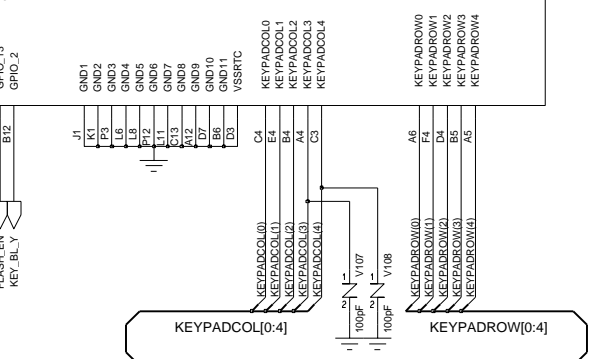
GPIO_13
GPIO_2

GND1
GND2
GND3
GND4
GND5
GND6
GND7
GND8
GND9
GND10
GND11
VSSRTC

KEYPADCOL0
KEYPADCOL1
KEYPADCOL2
KEYPADCOL3
KEYPADCOL4

KEYPADROW0
KEYPADROW1
KEYPADROW2
KEYPADROW3
KEYPADROW4

B12

J1
K1
P3
L6
L8
P12
L11
C13
A12
D7
B6
D3

C4
E4
B4
A4
C3

A6
F4
D4
B5
A5

FLASH_EN
KEY_BL_Y

KEYPADCOL(0)
KEYPADCOL(1)
KEYPADCOL(2)
KEYPADCOL(3)
KEYPADCOL(4)

1
V107
2
100pF

1
V108
2
100pF

KEYPADROW(0)
KEYPADROW(1)
KEYPADROW(2)
KEYPADROW(3)
KEYPADROW(4)

KEYPADCOL[0:4]

KEYPADROW[0:4]